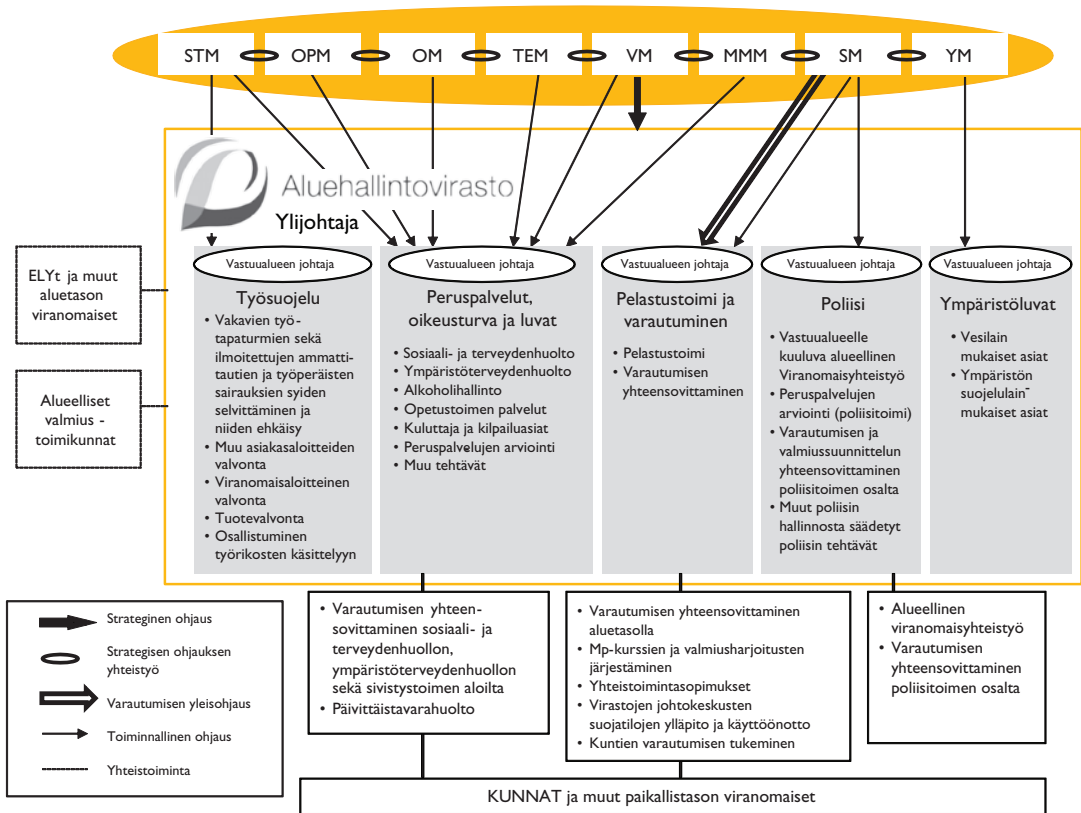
STM OPM OM TEM VM MMM SM YM

Aluehallintovirasto

Ylijohtaja

ELYt ja muut aluetason viranomaiset

Alueelliset valmius - toimikunnat

Vastuualueen johtaja
Työsuojelu
- Vakavien työtapaturmien sekä ilmoitettujen ammattitautien ja työperäisten sairauksien syiden selvittäminen ja niiden ehkäisy
- Muu asiakasaloitteiden valvonta
- Viranomaisaloitteinen valvonta
- Tuotevalvonta
- Osallistuminen työrikosten käsittelyyn

Vastuualueen johtaja
Peruspalvelut, oikeusturva ja luvat
- Sosiaali- ja terveydenhuolto
- Ympäristöterveydenhuolto
- Alkoholihallinto
- Opetustoimen palvelut
- Kuluttaja ja kilpailuasiat
- Peruspalvelujen arviointi
- Muu tehtävät

Vastuualueen johtaja
Pelastustoimi ja varautuminen
- Pelastustoimi
- Varautumisen yhteensovittaminen

Vastuualueen johtaja
Poliisi
- Vastuualueelle kuuluva alueellinen Viranomaisyhteistyö
- Peruspalvelujen arviointi (poliisitoimi)
- Varautumisen ja valmiussuunnittelun yhteensovittaminen poliisitoimen osalta
- Muut poliisin hallinnosta säädetyt poliisin tehtävät

Vastuualueen johtaja
Ympäristöluvat
- Vesilain mukaiset asiat
- Ympäristön suojelulain- mukaiset asiat

- Varautumisen yhteensovittaminen sosiaali- ja terveydenhuollon, ympäristöterveydenhuollon sekä sivistystoimen aloilta
- Päivittäistavarahuolto

- Varautumisen yhteensovittaminen aluetasolla
- Mp-kurssien ja valmiusharjoitusten järjestäminen
- Yhteistoimintasopimukset
- Virastojen johtokeskusten suojatilojen ylläpito ja käyttöönotto
- Kuntien varautumisen tukeminen

- Alueellinen viranomaisyhteistyö
- Varautumisen yhteensovittaminen poliisitoimen osalta

Strateginen ohjaus
Strategisen ohjauksen yhteistyö
Varautumisen yleisohjaus
Toiminnallinen ohjaus
Yhteistoiminta

KUNNAT ja muut paikallistason viranomaiset